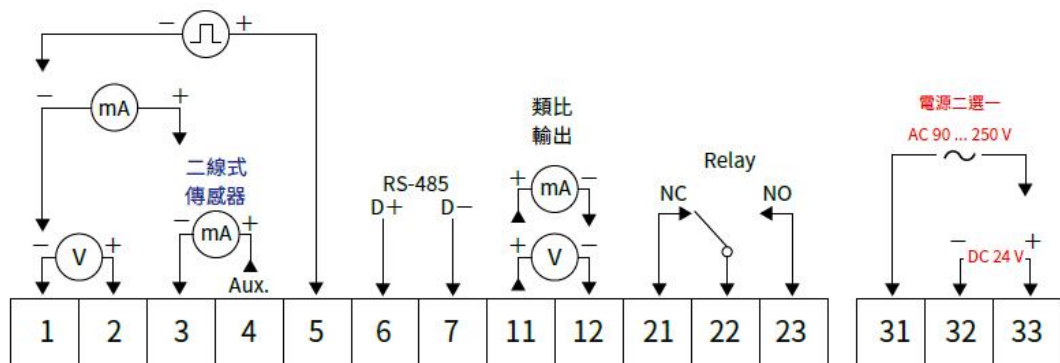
− +

− mA +

二線式
傳感器

− mA +

Aux.

− V +

RS-485
D+ D−

類比
輸出

+ mA −

+ V −

Relay

NC NO

電源二選一
AC 90 ... 250 V

− DC 24 V +

| 1 | 2 | 3 | 4 | 5 | 6 | 7 | 11 | 12 | 21 | 22 | 23 | 31 | 32 | 33 |
|---|---|---|---|---|---|---|---|---|---|---|---|---|---|---|